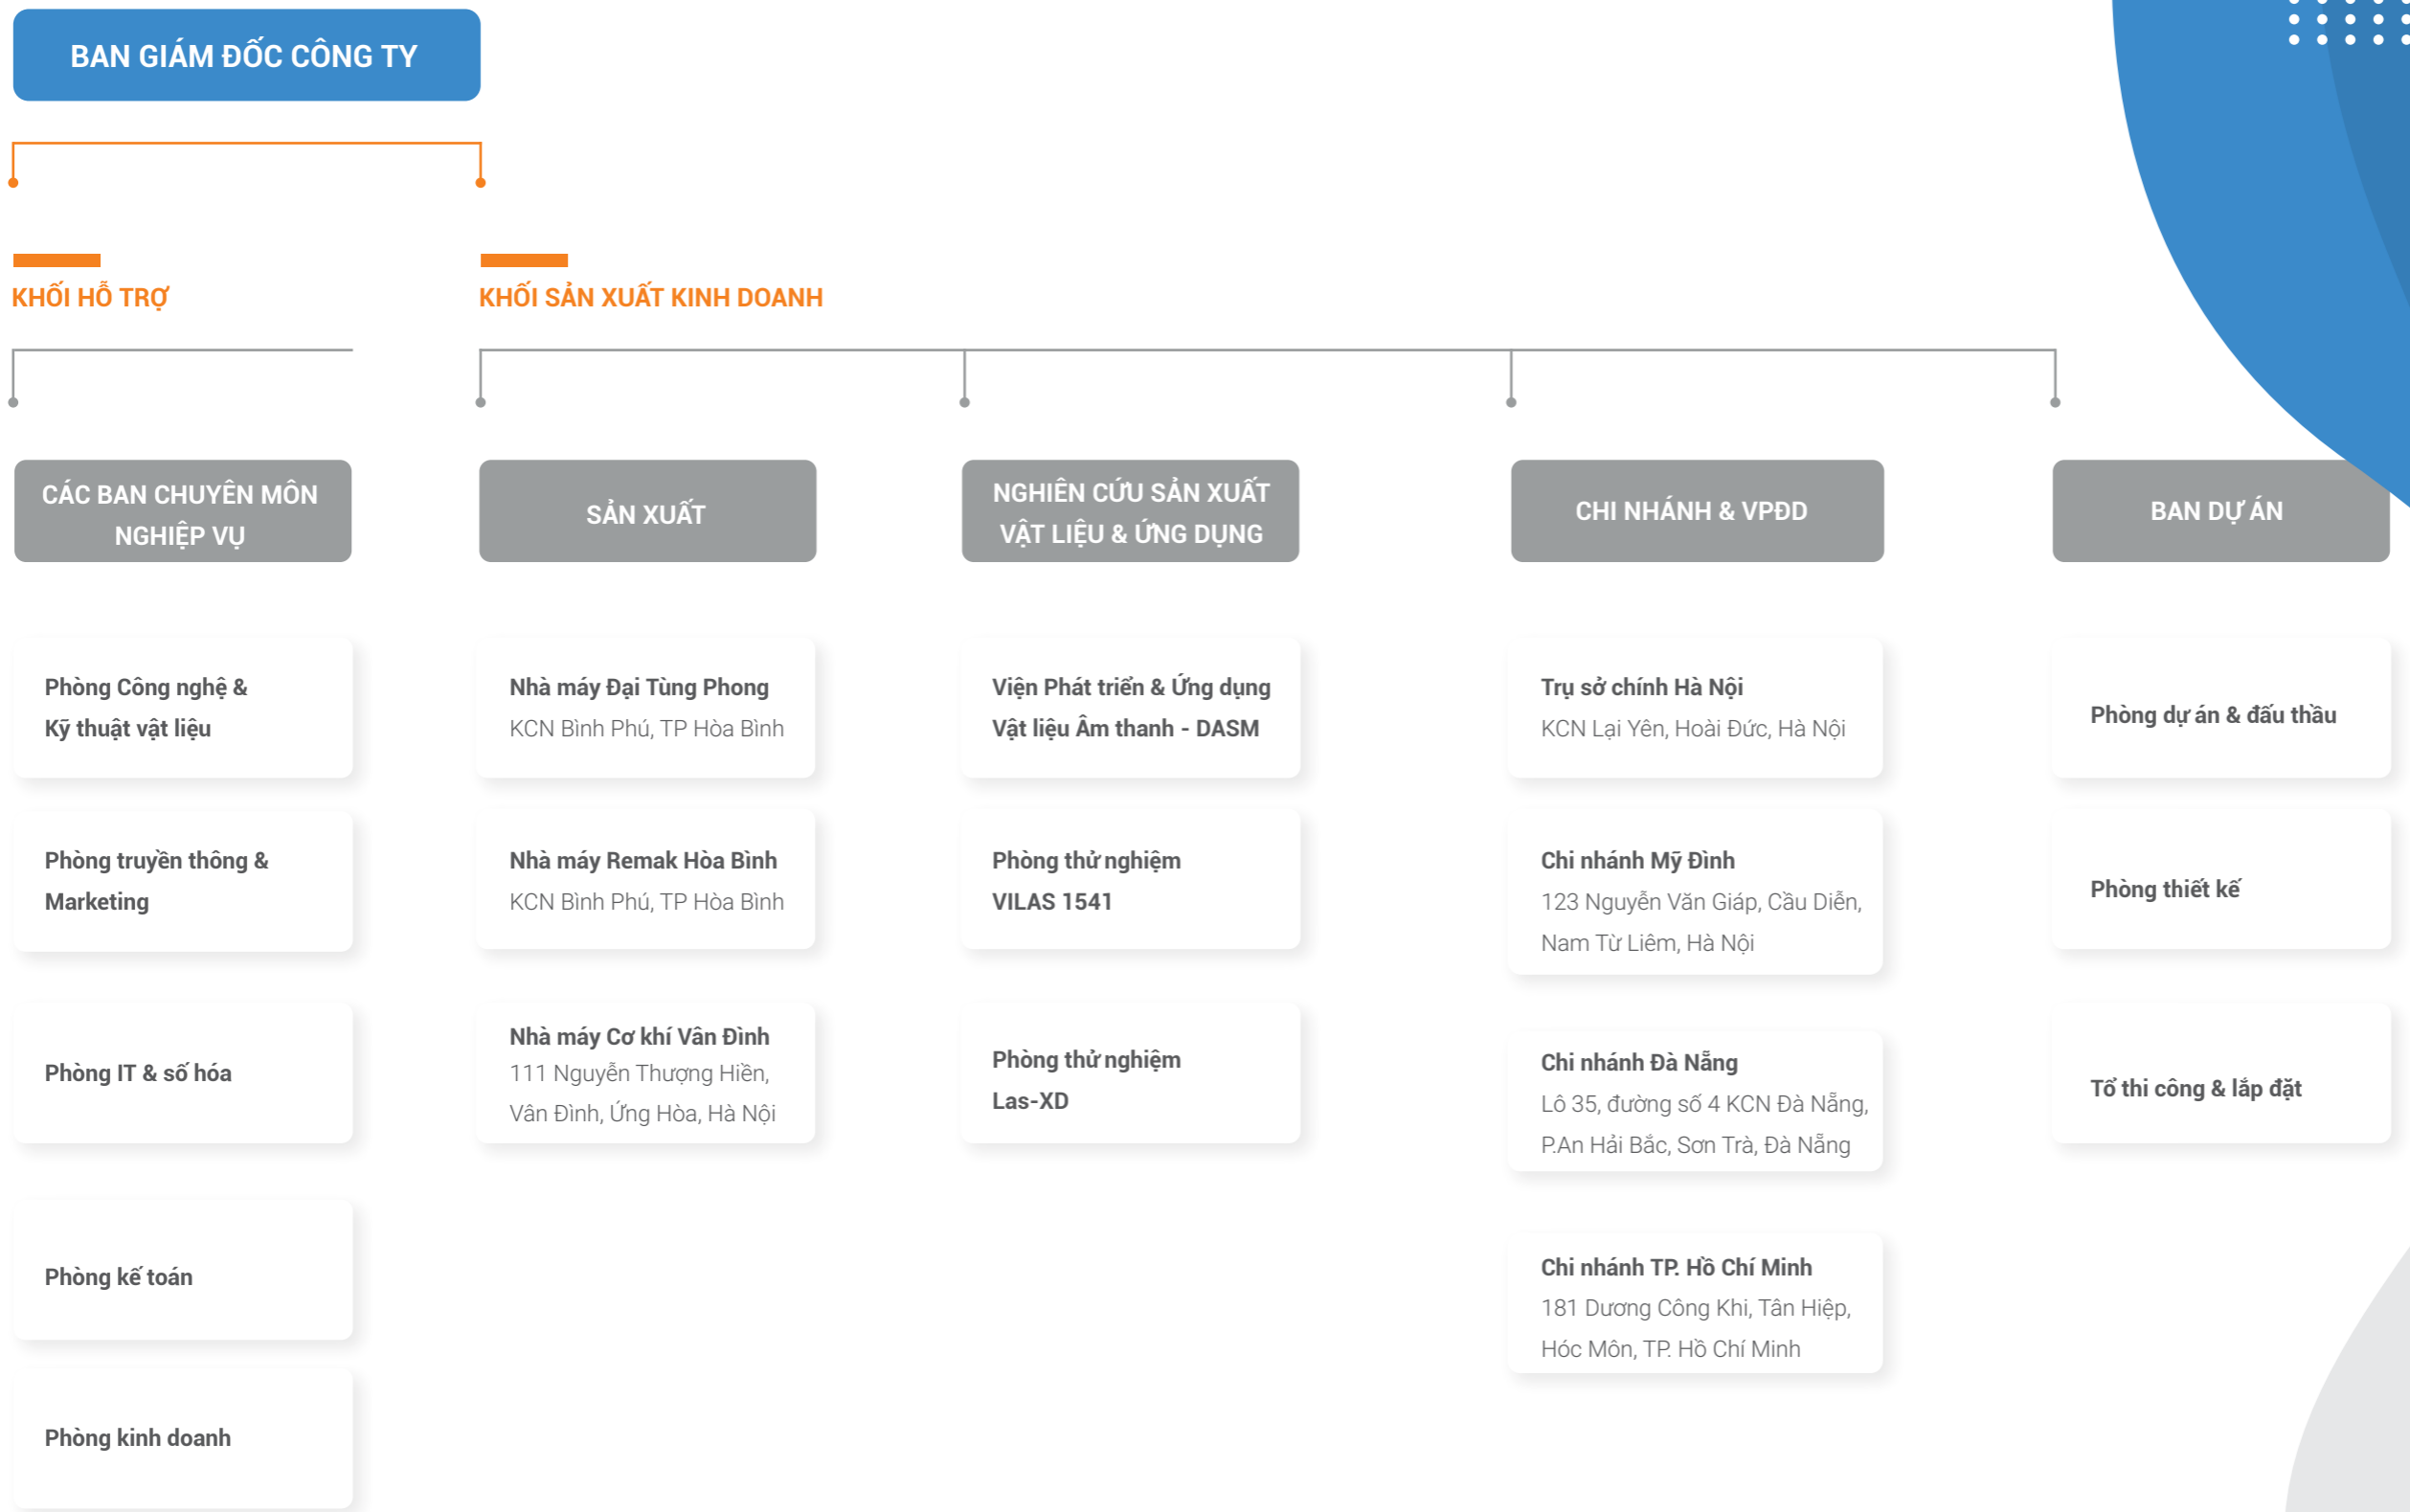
BAN GIÁM ĐỐC CÔNG TY

KHỐI HỖ TRỢ

KHỐI SẢN XUẤT KINH DOANH

CÁC BAN CHUYÊN MÔN NGHIỆP VỤ

Phòng Công nghệ & Kỹ thuật vật liệu

Phòng truyền thông & Marketing

Phòng IT & số hóa

Phòng kế toán

Phòng kinh doanh

SẢN XUẤT

Nhà máy Đại Tùng Phong
KCN Bình Phú, TP Hòa Bình

Nhà máy Remak Hòa Bình
KCN Bình Phú, TP Hòa Bình

Nhà máy Cơ khí Vân Đình
111 Nguyễn Thượng Hiền, Vân Đình, Ứng Hòa, Hà Nội

NGHIÊN CỨU SẢN XUẤT VẬT LIỆU & ỨNG DỤNG

Viện Phát triển & Ứng dụng Vật liệu Âm thanh - DASM

Phòng thử nghiệm VILAS 1541

Phòng thử nghiệm Las-XD

CHI NHÁNH & VPĐD

Trụ sở chính Hà Nội
KCN Lại Yên, Hoài Đức, Hà Nội

Chi nhánh Mỹ Đình
123 Nguyễn Văn Giáp, Cầu Diễn, Nam Từ Liêm, Hà Nội

Chi nhánh Đà Nẵng
Lô 35, đường số 4 KCN Đà Nẵng, P.An Hải Bắc, Sơn Trà, Đà Nẵng

Chi nhánh TP. Hồ Chí Minh
181 Dương Công Khi, Tân Hiệp, Hóc Môn, TP. Hồ Chí Minh

BAN DỰ ÁN

Phòng dự án & đấu thầu

Phòng thiết kế

Tổ thi công & lắp đặt